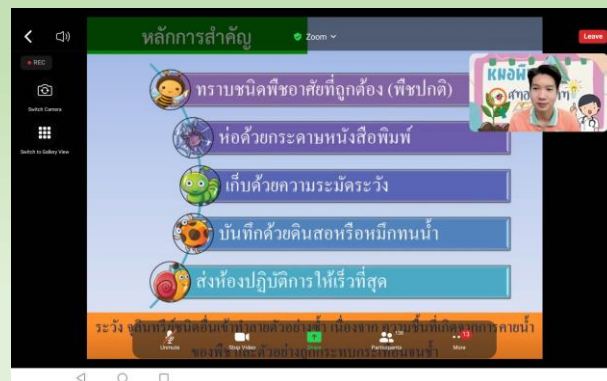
หลักการสำคัญ

Zoom

Leave

REC

Switch Camera

Switch to Gallery View

ทราบชนิดพืชอาศัยที่ถูกต้อง (พืชปกติ)

ห่อด้วยกระดาษหนังสือพิมพ์

เก็บด้วยความระมัดระวัง

บันทึกด้วยดินสอหรือหมึกทนน้ำ

ส่งห้องปฏิบัติการให้เร็วที่สุด

หมอพืช

ระวัง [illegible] เนื่องจาก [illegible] การคายน้ำ ของพืช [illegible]

Unmute

Stop Video

Share

Participants

More